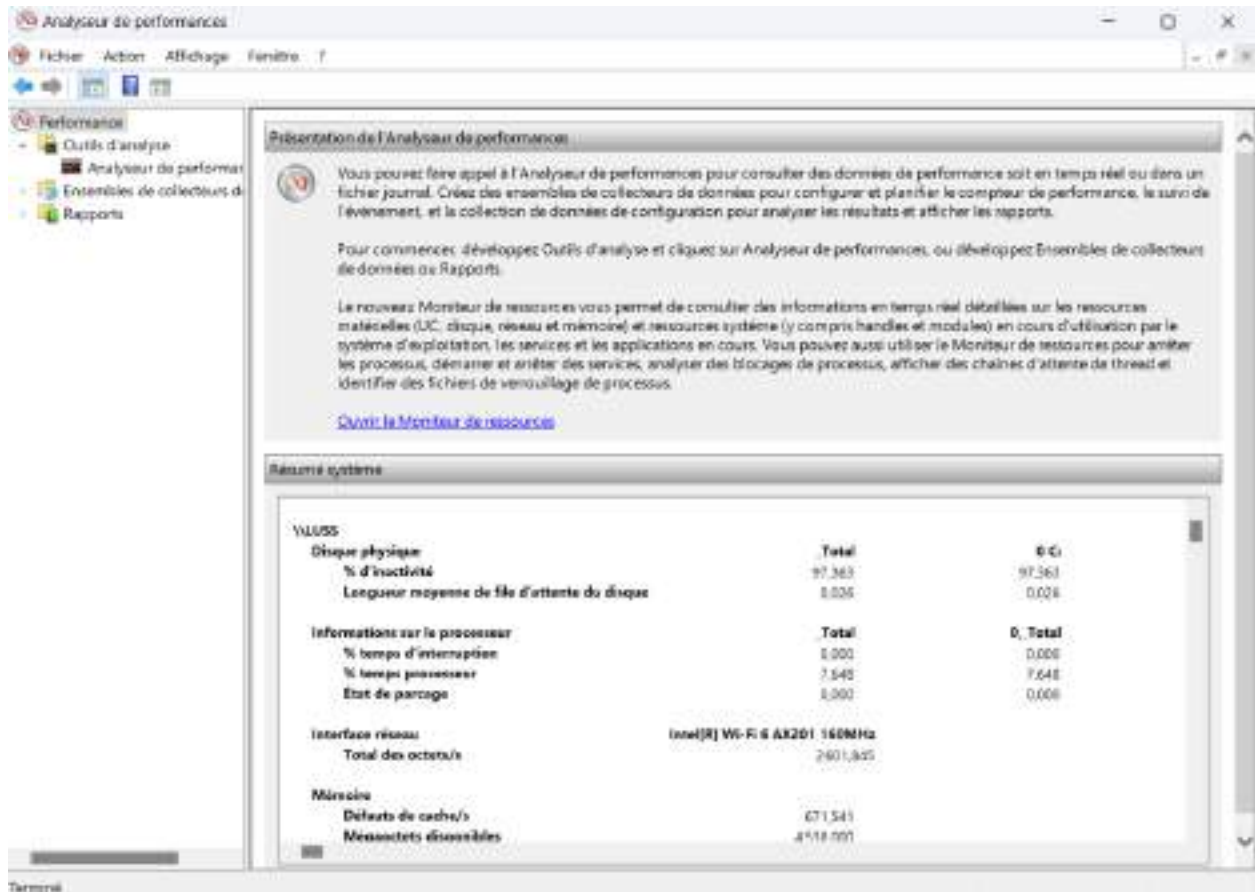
Analyseur de performances

Fichier Action Affichage Fenêtre ?

Performance
Outils d'analyse
Analyseur de performar
Ensembles de collecteurs d
Rapports

Présentation de l'Analyseur de performances

Vous pouvez faire appel à l'Analyseur de performances pour consulter des données de performance soit en temps réel ou dans un fichier journal. Créez des ensembles de collecteurs de données pour configurer et planifier le compteur de performance, le suivi de l'événement, et la collection de données de configuration pour analyser les résultats et afficher les rapports.

Pour commencer, développez Outils d'analyse et cliquez sur Analyseur de performances, ou développez Ensembles de collecteurs de données ou Rapports.

Le nouveau Moniteur de ressources vous permet de consulter des informations en temps réel détaillées sur les ressources matérielles (UC, disque, réseau et mémoire) et ressources système (y compris handles et modules) en cours d'utilisation par le système d'exploitation, les services et les applications en cours. Vous pouvez aussi utiliser le Moniteur de ressources pour arrêter les processus, démarrer et arrêter des services, analyser des blocages de processus, afficher des chaînes d'attente de thread et identifier des fichiers de verrouillage de processus.

Ouvrir le Moniteur de ressources

Résumé système

\\LUSS

| | | |
|---|---|---|
| Disque physique | Total | 0 C: |
| % d'inactivité | 97,363 | 97,363 |
| Longueur moyenne de file d'attente du disque | 0,026 | 0,026 |
| Informations sur le processeur | Total | 0,_Total |
| % temps d'interruption | 0,000 | 0,000 |
| % temps processeur | 7,648 | 7,648 |
| État de parcage | 0,000 | 0,000 |
| Interface réseau | Intel(R) Wi-Fi 6 AX201 160MHz | |
| Total des octets/s | 2601,845 | |
| Mémoire | | |
| Défauts de cache/s | 671,541 | |
| Mégaoctets disponibles | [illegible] | |

Terminé